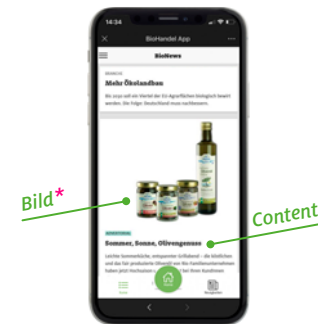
14:34

BioHandel App

BioNews

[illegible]

Mehr Ökolandbau

Bis 2030 soll ein Viertel der EU-Agrarflächen biologisch bewirtschaftet werden. Die Folge: Deutschland muss nachbessern.

Bild*

Content

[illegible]

Sommer, Sonne, Olivengenuss

Leichte Sommerküche, entspannter Grillabend – die köstlichen und die fair produzierte Olivenöl von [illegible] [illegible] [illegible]

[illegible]

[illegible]